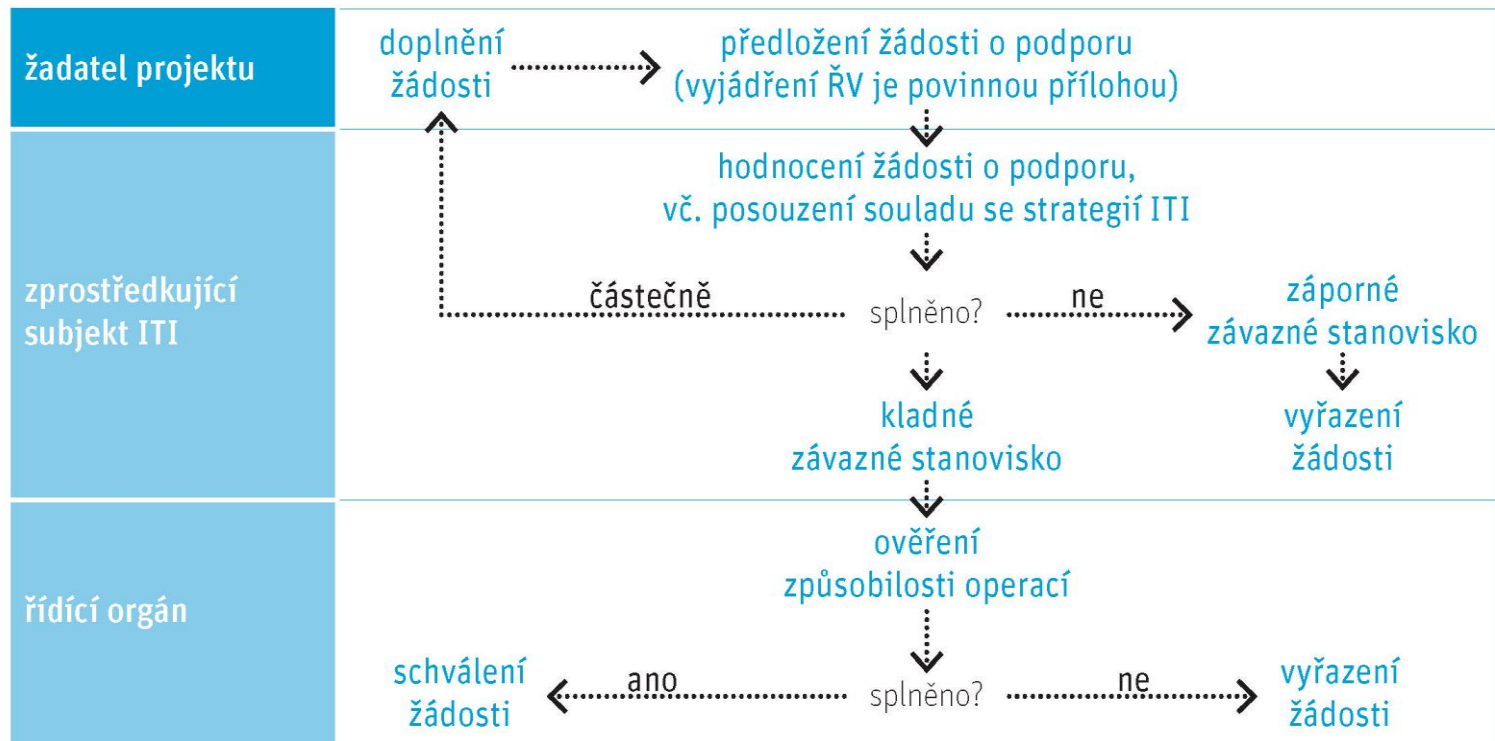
žadatel projektu

doplnění žádosti

předložení žádosti o podporu (vyjádření ŘV je povinnou přílohou)

zprostředkující subjekt ITI

hodnocení žádosti o podporu, vč. posouzení souladu se strategií ITI

částečně

splněno?

ne

záporné závazné stanovisko

vyřazení žádosti

kladné závazné stanovisko

řídící orgán

ověření způsobilosti operací

schválení žádosti

ano

splněno?

ne

vyřazení žádosti